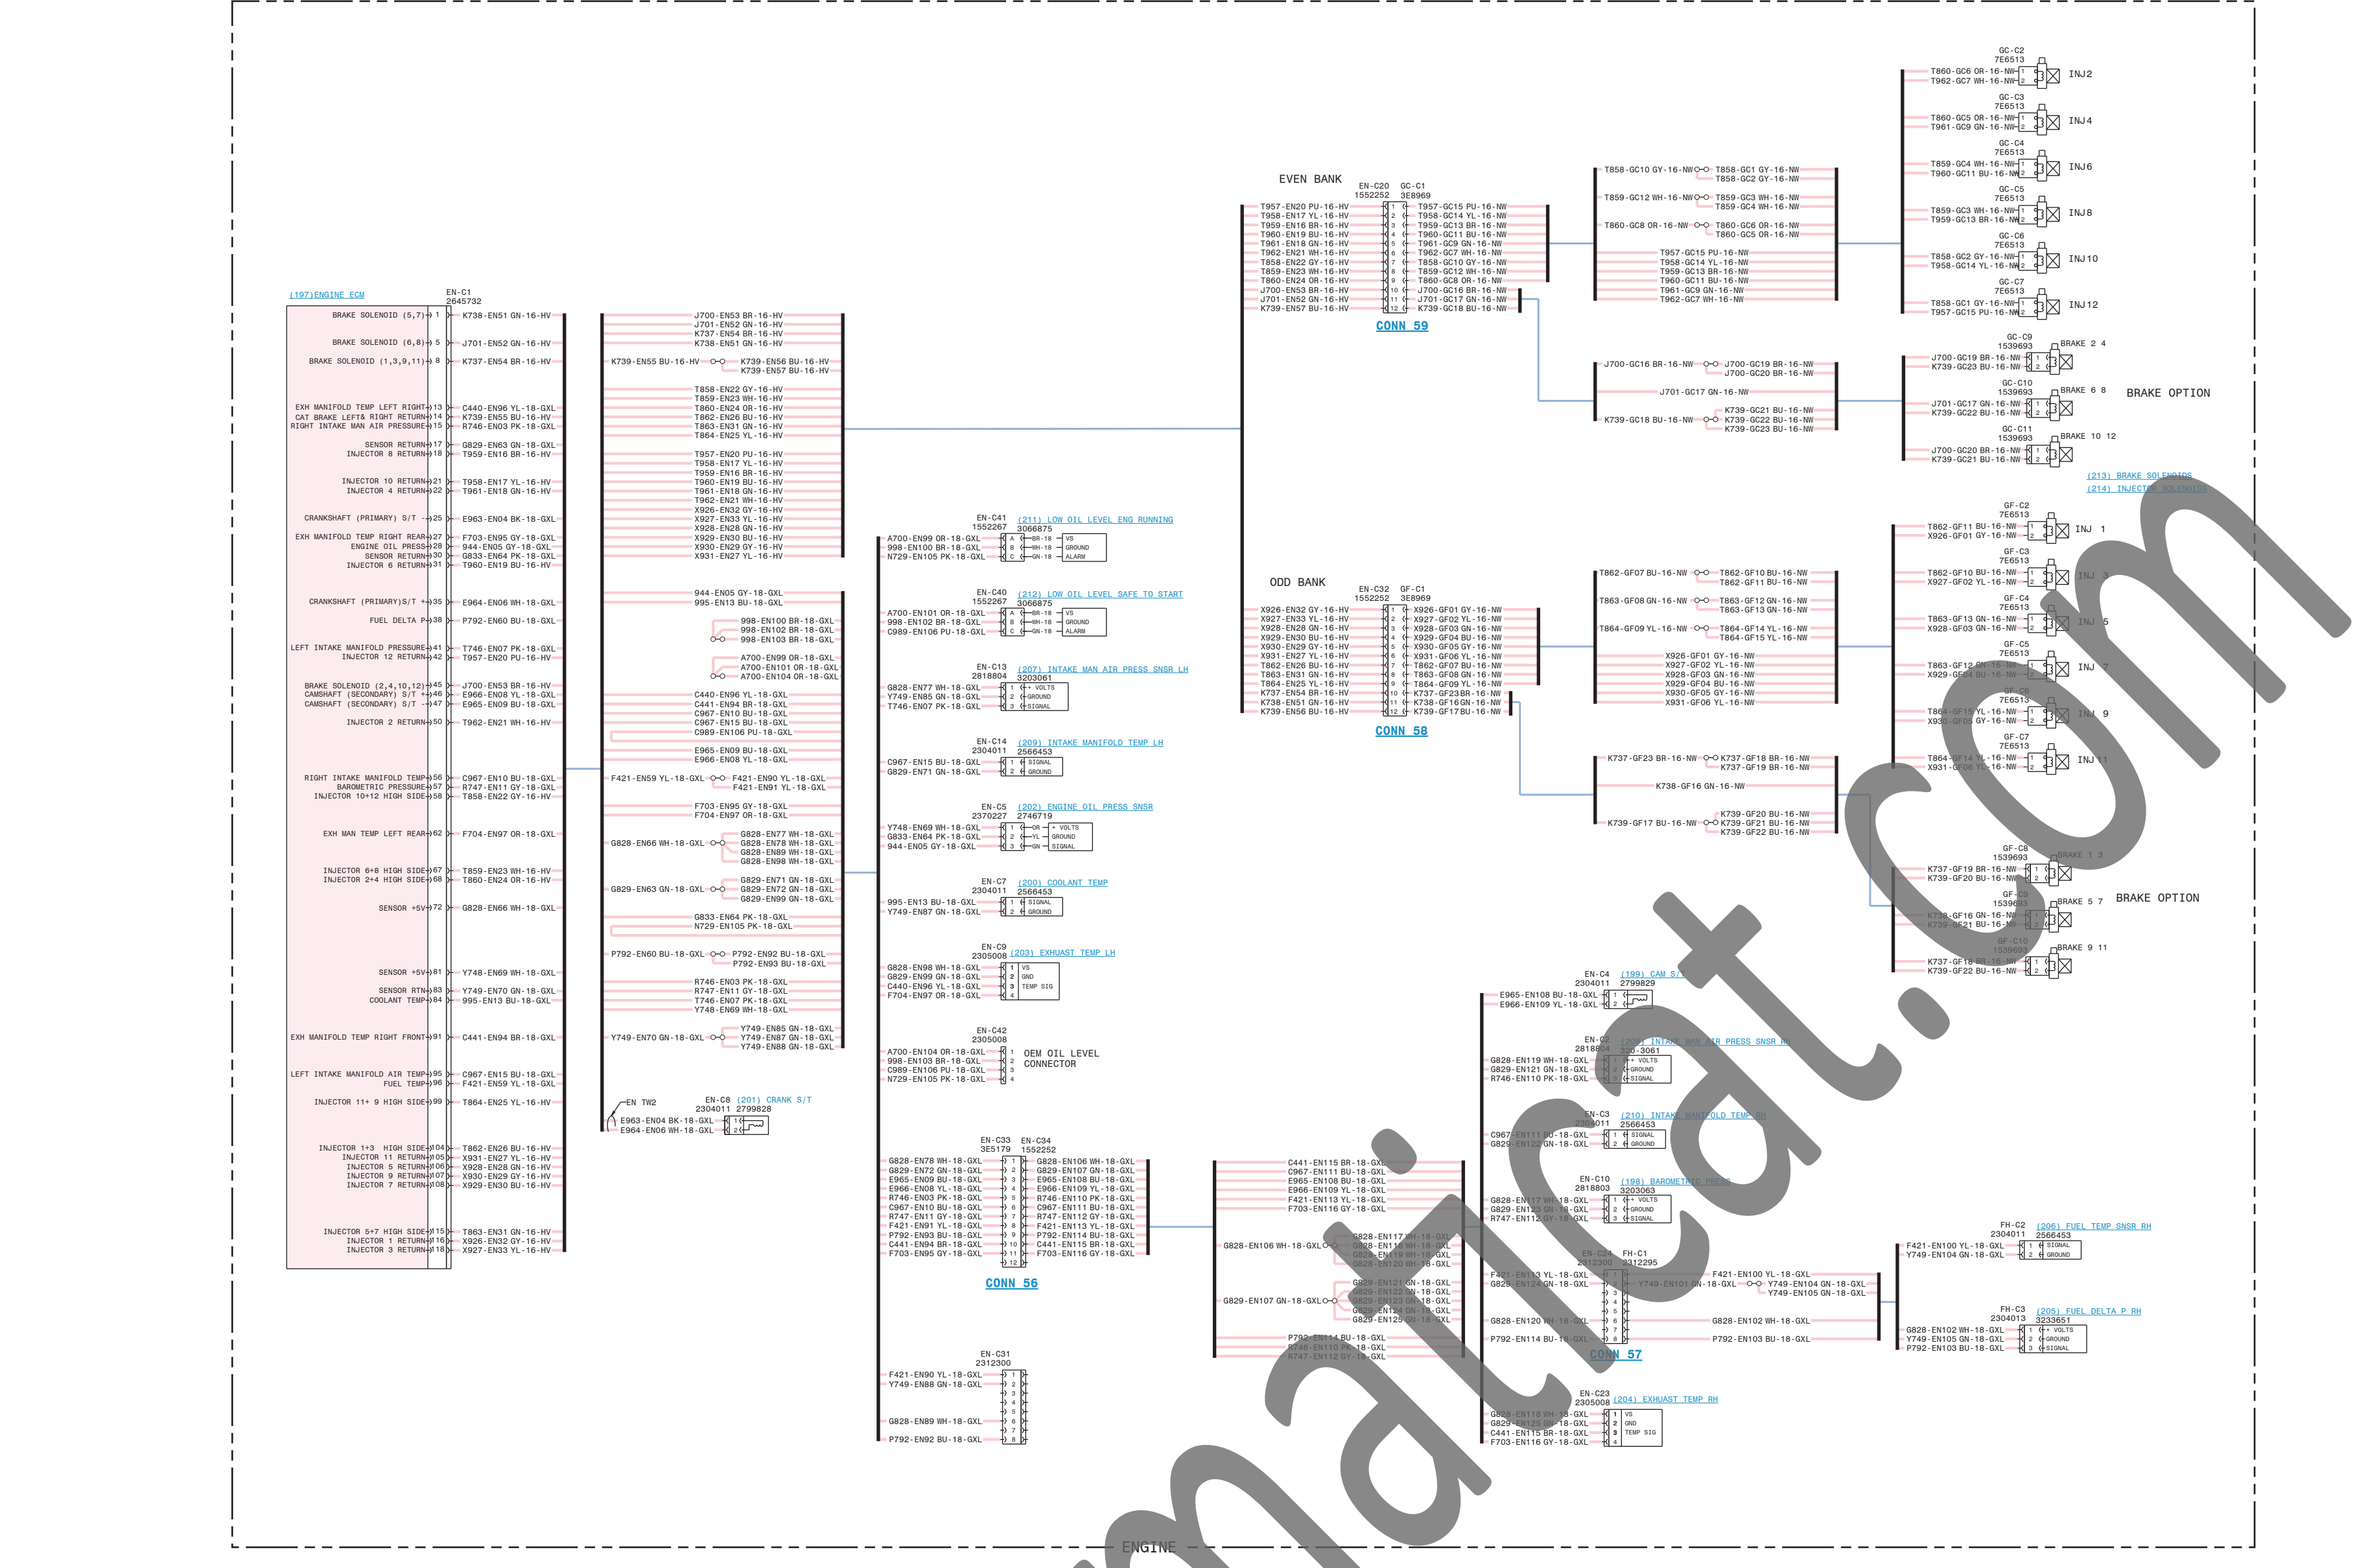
(197)ENGINE ECM
EN-C1
2645732
BRAKE SOLENOID (5,7) 1 K738-EN51 GN-16-HV
BRAKE SOLENOID (6,8) 5 J701-EN52 GN-16-HV
BRAKE SOLENOID (1,3,9,11) 8 K737-EN54 BR-16-HV
EXH MANIFOLD TEMP LEFT RIGHT 13 C440-EN96 YL-18-GXL
CAT BRAKE LEFT& RIGHT RETURN 14 K739-EN55 BU-16-HV
RIGHT INTAKE MAN AIR PRESSURE 15 R746-EN03 PK-18-GXL
SENSOR RETURN 17 G829-EN63 GN-18-GXL
INJECTOR 8 RETURN 18 T959-EN16 BR-16-HV
INJECTOR 10 RETURN 21 T958-EN17 YL-16-HV
INJECTOR 4 RETURN 22 T961-EN18 GN-16-HV
CRANKSHAFT (PRIMARY) S/T 25 E963-EN04 BK-18-GXL
EXH MANIFOLD TEMP RIGHT REAR 27 F703-EN95 GY-18-GXL
ENGINE OIL PRESS 28 944-EN05 GY-18-GXL
SENSOR RETURN 30 G833-EN64 PK-18-GXL
INJECTOR 6 RETURN 31 T960-EN19 BU-16-HV
CRANKSHAFT (PRIMARY)S/T 35 E964-EN06 WH-18-GXL
FUEL DELTA P 38 P792-EN60 BU-18-GXL
LEFT INTAKE MANIFOLD PRESSURE 41 T746-EN07 PK-18-GXL
INJECTOR 12 RETURN 42 T957-EN20 PU-16-HV
BRAKE SOLENOID (2,4,10,12) 45 J700-EN53 BR-16-HV
CAMSHAFT (SECONDARY) S/T 46 E966-EN08 YL-18-GXL
CAMSHAFT (SECONDARY) S/T 47 E965-EN09 BU-18-GXL
INJECTOR 2 RETURN 50 T962-EN21 WH-16-HV
RIGHT INTAKE MANIFOLD TEMP 56 C967-EN10 BU-18-GXL
BAROMETRIC PRESSURE 57 R747-EN11 GY-18-GXL
INJECTOR 10+12 HIGH SIDE 58 T858-EN22 GY-16-HV
EXH MAN TEMP LEFT REAR 62 F704-EN97 OR-18-GXL
INJECTOR 6+8 HIGH SIDE 67 T859-EN23 WH-16-HV
INJECTOR 2+4 HIGH SIDE 68 T860-EN24 OR-16-HV
SENSOR +5V 72 G828-EN66 WH-18-GXL
SENSOR +5V 81 Y748-EN69 WH-18-GXL
SENSOR RTN 83 Y749-EN70 GN-18-GXL
COOLANT TEMP 84 995-EN13 BU-18-GXL
EXH MANIFOLD TEMP RIGHT FRONT 91 C441-EN94 BR-18-GXL
LEFT INTAKE MANIFOLD AIR TEMP 95 C967-EN15 BU-18-GXL
FUEL TEMP 96 F421-EN59 YL-18-GXL
INJECTOR 11+ 9 HIGH SIDE 99 T864-EN25 YL-16-HV
INJECTOR 1+3 HIGH SIDE 104 T862-EN26 BU-16-HV
INJECTOR 11 RETURN 105 X931-EN27 YL-16-HV
INJECTOR 5 RETURN 106 X928-EN28 GN-16-HV
INJECTOR 9 RETURN 107 X930-EN29 GY-16-HV
INJECTOR 7 RETURN 108 X929-EN30 BU-16-HV
INJECTOR 5+7 HIGH SIDE 115 T863-EN31 GN-16-HV
INJECTOR 1 RETURN 116 X926-EN32 GY-16-HV
INJECTOR 3 RETURN 118 X927-EN33 YL-16-HV

J700-EN53 BR-16-HV
J701-EN52 GN-16-HV
K737-EN54 BR-16-HV
K738-EN51 GN-16-HV
K739-EN55 BU-16-HV K739-EN56 BU-16-HV
K739-EN57 BU-16-HV
T858-EN22 GY-16-HV
T859-EN23 WH-16-HV
T860-EN24 OR-16-HV
T862-EN26 BU-16-HV
T863-EN31 GN-16-HV
T864-EN25 YL-16-HV
T957-EN20 PU-16-HV
T958-EN17 YL-16-HV
T959-EN16 BR-16-HV
T960-EN19 BU-16-HV
T961-EN18 GN-16-HV
T962-EN21 WH-16-HV
X926-EN32 GY-16-HV
X927-EN33 YL-16-HV
X928-EN28 GN-16-HV
X929-EN30 BU-16-HV
X930-EN29 GY-16-HV
X931-EN27 YL-16-HV
944-EN05 GY-18-GXL
995-EN13 BU-18-GXL
998-EN100 BR-18-GXL
998-EN102 BR-18-GXL
998-EN103 BR-18-GXL
A700-EN99 OR-18-GXL
A700-EN101 OR-18-GXL
A700-EN104 OR-18-GXL
C440-EN96 YL-18-GXL
C441-EN94 BR-18-GXL
C967-EN10 BU-18-GXL
C967-EN15 BU-18-GXL
C989-EN106 PU-18-GXL
E965-EN09 BU-18-GXL
E966-EN08 YL-18-GXL
F421-EN59 YL-18-GXL F421-EN90 YL-18-GXL
F421-EN91 YL-18-GXL
F703-EN95 GY-18-GXL
F704-EN97 OR-18-GXL
G828-EN66 WH-18-GXL G828-EN77 WH-18-GXL
G828-EN78 WH-18-GXL
G828-EN89 WH-18-GXL
G828-EN98 WH-18-GXL
G829-EN63 GN-18-GXL G829-EN71 GN-18-GXL
G829-EN72 GN-18-GXL
G829-EN99 GN-18-GXL
G833-EN64 PK-18-GXL
N729-EN105 PK-18-GXL
P792-EN60 BU-18-GXL P792-EN92 BU-18-GXL
P792-EN93 BU-18-GXL
R746-EN03 PK-18-GXL
R747-EN11 GY-18-GXL
T746-EN07 PK-18-GXL
Y748-EN69 WH-18-GXL
Y749-EN70 GN-18-GXL Y749-EN85 GN-18-GXL
Y749-EN87 GN-18-GXL
Y749-EN88 GN-18-GXL
EN TW2
EN-C8 (201) CRANK S/T
2304011 2799828
E963-EN04 BK-18-GXL
E964-EN06 WH-18-GXL

EN-C41 (211) LOW OIL LEVEL ENG RUNNING
1552267 3066875
A700-EN99 OR-18-GXL A BR-18 VS
998-EN100 BR-18-GXL B WH-18 GROUND
N729-EN105 PK-18-GXL C WH-18 ALARM
EN-C40 (212) LOW OIL LEVEL SAFE TO START
1552267 3066875
A700-EN101 OR-18-GXL A BR-18 VS
998-EN102 BR-18-GXL B WH-18 GROUND
C989-EN106 PU-18-GXL C GN-18 ALARM
EN-C13 (207) INTAKE MAN AIR PRESS SNSR LH
2818804 3203061
G828-EN77 WH-18-GXL 1 + VOLTS
Y749-EN85 GN-18-GXL 2 GROUND
T746-EN07 PK-18-GXL 3 SIGNAL
EN-C14 (209) INTAKE MANIFOLD TEMP LH
2304011 2566453
C967-EN15 BU-18-GXL 1 SIGNAL
G829-EN71 GN-18-GXL 2 GROUND
EN-C5 (202) ENGINE OIL PRESS SNSR
2370227 2746719
Y748-EN69 WH-18-GXL 1 OR + VOLTS
G833-EN64 PK-18-GXL 2 YL GROUND
944-EN05 GY-18-GXL 3 GN SIGNAL
EN-C7 (200) COOLANT TEMP
2304011 2566453
995-EN13 BU-18-GXL 1 SIGNAL
Y749-EN87 GN-18-GXL 2 GROUND
EN-C9 (203) EXHAUST TEMP LH
2305008
G828-EN98 WH-18-GXL 1 VS
G829-EN99 GN-18-GXL 2 GND
C440-EN96 YL-18-GXL 3 TEMP SIG
F704-EN97 OR-18-GXL 4
EN-C42
2305008
A700-EN104 OR-18-GXL 1 OEM OIL LEVEL
998-EN103 BR-18-GXL 2 CONNECTOR
C989-EN106 PU-18-GXL 3
N729-EN105 PK-18-GXL 4
EN-C33 EN-C34
3E5179 1552252
G828-EN78 WH-18-GXL 1 G828-EN106 WH-18-GXL
G829-EN72 GN-18-GXL 2 G829-EN107 GN-18-GXL
E965-EN09 BU-18-GXL 3 E965-EN108 BU-18-GXL
E966-EN08 YL-18-GXL 4 E966-EN109 YL-18-GXL
R746-EN03 PK-18-GXL 5 R746-EN110 PK-18-GXL
C967-EN10 BU-18-GXL 6 C967-EN111 BU-18-GXL
R747-EN11 GY-18-GXL 7 R747-EN112 GY-18-GXL
F421-EN91 YL-18-GXL 8 F421-EN113 YL-18-GXL
P792-EN93 BU-18-GXL 9 P792-EN114 BU-18-GXL
C441-EN94 BR-18-GXL 10 C441-EN115 BR-18-GXL
F703-EN95 GY-18-GXL 11 F703-EN116 GY-18-GXL
12
CONN 56
EN-C31
2312300
F421-EN90 YL-18-GXL 1
Y749-EN88 GN-18-GXL 2
3
4
5
G828-EN89 WH-18-GXL 6
7
P792-EN92 BU-18-GXL 8

EVEN BANK
EN-C20 GC-C1
1552252 3E8969
T957-EN20 PU-16-HV 1 T957-GC15 PU-16-NW
T958-EN17 YL-16-HV 2 T958-GC14 YL-16-NW
T959-EN16 BR-16-HV 3 T959-GC13 BR-16-NW
T960-EN19 BU-16-HV 4 T960-GC11 BU-16-NW
T961-EN18 GN-16-HV 5 T961-GC9 GN-16-NW
T962-EN21 WH-16-HV 6 T962-GC7 WH-16-NW
T858-EN22 GY-16-HV 7 T858-GC10 GY-16-NW
T859-EN23 WH-16-HV 8 T859-GC12 WH-16-NW
T860-EN24 OR-16-HV 9 T860-GC8 OR-16-NW
J700-EN53 BR-16-HV 10 J700-GC16 BR-16-NW
J701-EN52 GN-16-HV 11 J701-GC17 GN-16-NW
K739-EN57 BU-16-HV 12 K739-GC18 BU-16-NW
CONN 59
T858-GC10 GY-16-NW T858-GC1 GY-16-NW
T858-GC2 GY-16-NW
T859-GC12 WH-16-NW T859-GC3 WH-16-NW
T859-GC4 WH-16-NW
T860-GC8 OR-16-NW T860-GC6 OR-16-NW
T860-GC5 OR-16-NW
T957-GC15 PU-16-NW
T958-GC14 YL-16-NW
T959-GC13 BR-16-NW
T960-GC11 BU-16-NW
T961-GC9 GN-16-NW
T962-GC7 WH-16-NW
J700-GC16 BR-16-NW J700-GC19 BR-16-NW
J700-GC20 BR-16-NW
J701-GC17 GN-16-NW
K739-GC18 BU-16-NW K739-GC21 BU-16-NW
K739-GC22 BU-16-NW
K739-GC23 BU-16-NW
GC-C2 7E6513 T860-GC6 OR-16-NW T962-GC7 WH-16-NW INJ2
GC-C3 7E6513 T860-GC5 OR-16-NW T961-GC9 GN-16-NW INJ4
GC-C4 7E6513 T859-GC4 WH-16-NW T960-GC11 BU-16-NW INJ6
GC-C5 7E6513 T859-GC3 WH-16-NW T959-GC13 BR-16-NW INJ8
GC-C6 7E6513 T858-GC2 GY-16-NW T958-GC14 YL-16-NW INJ10
GC-C7 7E6513 T858-GC1 GY-16-NW T957-GC15 PU-16-NW INJ12
GC-C9 1539693 J700-GC19 BR-16-NW K739-GC23 BU-16-NW BRAKE 2 4
GC-C10 1539693 J701-GC17 GN-16-NW K739-GC22 BU-16-NW BRAKE 6 8
GC-C11 1539693 J700-GC20 BR-16-NW K739-GC21 BU-16-NW BRAKE 10 12
BRAKE OPTION
(213) BRAKE SOLENOIDS
(214) INJECTOR SOLENOIDS

ODD BANK
EN-C32 GF-C1
1552252 3E8969
X926-EN32 GY-16-HV 1 X926-GF01 GY-16-NW
X927-EN33 YL-16-HV 2 X927-GF02 YL-16-NW
X928-EN28 GN-16-HV 3 X928-GF03 GN-16-NW
X929-EN30 BU-16-HV 4 X929-GF04 BU-16-NW
X930-EN29 GY-16-HV 5 X930-GF05 GY-16-NW
X931-EN27 YL-16-HV 6 X931-GF06 YL-16-NW
T862-EN26 BU-16-HV 7 T862-GF07 BU-16-NW
T863-EN31 GN-16-HV 8 T863-GF08 GN-16-NW
T864-EN25 YL-16-HV 9 T864-GF09 YL-16-NW
K737-EN54 BR-16-HV 10 K737-GF23 BR-16-NW
K738-EN51 GN-16-HV 11 K738-GF16 GN-16-NW
K739-EN56 BU-16-HV 12 K739-GF17 BU-16-NW
CONN 58
T862-GF07 BU-16-NW T862-GF10 BU-16-NW
T862-GF11 BU-16-NW
T863-GF08 GN-16-NW T863-GF12 GN-16-NW
T863-GF13 GN-16-NW
T864-GF09 YL-16-NW T864-GF14 YL-16-NW
T864-GF15 YL-16-NW
X926-GF01 GY-16-NW
X927-GF02 YL-16-NW
X928-GF03 GN-16-NW
X929-GF04 BU-16-NW
X930-GF05 GY-16-NW
X931-GF06 YL-16-NW
K737-GF23 BR-16-NW K737-GF18 BR-16-NW
K737-GF19 BR-16-NW
K738-GF16 GN-16-NW
K739-GF17 BU-16-NW K739-GF20 BU-16-NW
K739-GF21 BU-16-NW
K739-GF22 BU-16-NW
GF-C2 7E6513 T862-GF11 BU-16-NW X926-GF01 GY-16-NW INJ 1
GF-C3 7E6513 T862-GF10 BU-16-NW X927-GF02 YL-16-NW INJ 3
GF-C4 7E6513 T863-GF13 GN-16-NW X928-GF03 GN-16-NW INJ 5
GF-C5 7E6513 T863-GF12 GN-16-NW X929-GF04 BU-16-NW INJ 7
GF-C6 7E6513 T864-GF15 YL-16-NW X930-GF05 GY-16-NW INJ 9
GF-C7 7E6513 T864-GF14 YL-16-NW X931-GF06 YL-16-NW INJ 11
GF-C8 1539693 K737-GF19 BR-16-NW K739-GF20 BU-16-NW BRAKE 1 3
GF-C9 1539693 K738-GF16 GN-16-NW K739-GF21 BU-16-NW BRAKE 5 7
GF-C10 1539693 K737-GF18 BR-16-NW K739-GF22 BU-16-NW BRAKE 9 11
BRAKE OPTION

C441-EN115 BR-18-GXL
C967-EN111 BU-18-GXL
E965-EN108 BU-18-GXL
E966-EN109 YL-18-GXL
F421-EN113 YL-18-GXL
F703-EN116 GY-18-GXL
G828-EN106 WH-18-GXL G828-EN117 WH-18-GXL
G828-EN118 WH-18-GXL
G828-EN119 WH-18-GXL
G828-EN120 WH-18-GXL
G829-EN107 GN-18-GXL G829-EN121 GN-18-GXL
G829-EN122 GN-18-GXL
G829-EN123 GN-18-GXL
G829-EN124 GN-18-GXL
G829-EN125 GN-18-GXL
P792-EN114 BU-18-GXL
R746-EN110 PK-18-GXL
R747-EN112 GY-18-GXL
EN-C4 (199) CAM S/T
2304011 2799829
E965-EN108 BU-18-GXL 1
E966-EN109 YL-18-GXL 2
EN-C2 (208) INTAKE MAN AIR PRESS SNSR RH
2818804 320-3061
G828-EN119 WH-18-GXL 1 + VOLTS
G829-EN121 GN-18-GXL 2 GROUND
R746-EN110 PK-18-GXL 3 SIGNAL
EN-C3 (210) INTAKE MANIFOLD TEMP RH
2304011 2566453
C967-EN111 BU-18-GXL 1 SIGNAL
G829-EN122 GN-18-GXL 2 GROUND
EN-C10 (198) BAROMETRIC PRESS
2818803 3203063
G828-EN117 WH-18-GXL 1 + VOLTS
G829-EN123 GN-18-GXL 2 GROUND
R747-EN112 GY-18-GXL 3 SIGNAL
EN-C24 FH-C1
2312300 2312295
F421-EN113 YL-18-GXL 1 F421-EN100 YL-18-GXL
G829-EN124 GN-18-GXL 2 Y749-EN101 GN-18-GXL Y749-EN104 GN-18-GXL
3 Y749-EN105 GN-18-GXL
4
5
G828-EN120 WH-18-GXL 6 G828-EN102 WH-18-GXL
7
P792-EN114 BU-18-GXL 8 P792-EN103 BU-18-GXL
CONN 57
EN-C23 (204) EXHAUST TEMP RH
2305008
G828-EN118 WH-18-GXL 1 VS
G829-EN125 GN-18-GXL 2 GND
C441-EN115 BR-18-GXL 3 TEMP SIG
F703-EN116 GY-18-GXL 4
FH-C2 (206) FUEL TEMP SNSR RH
2304011 2566453
F421-EN100 YL-18-GXL 1 SIGNAL
Y749-EN104 GN-18-GXL 2 GROUND
FH-C3 (205) FUEL DELTA P RH
2304013 3233651
G828-EN102 WH-18-GXL 1 + VOLTS
Y749-EN105 GN-18-GXL 2 GROUND
P792-EN103 BU-18-GXL 3 SIGNAL
ENGINE